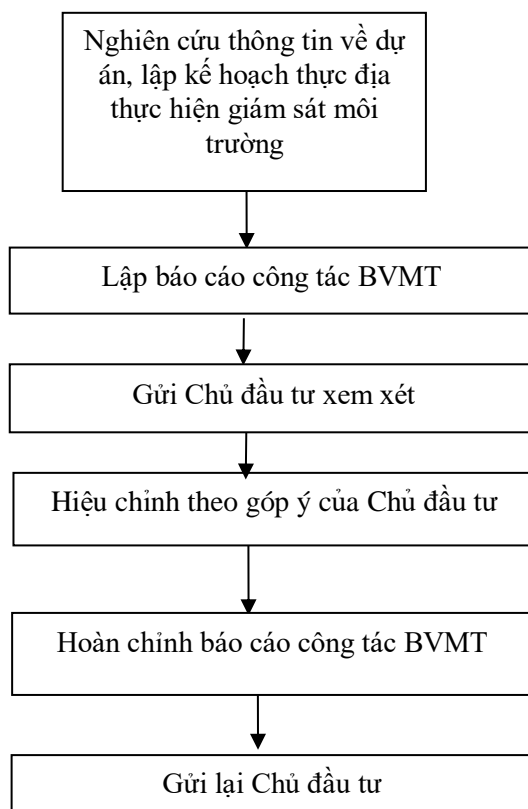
Nghiên cứu thông tin về dự án, lập kế hoạch thực địa thực hiện giám sát môi trường

Lập báo cáo công tác BVMT

Gửi Chủ đầu tư xem xét

Hiệu chỉnh theo góp ý của Chủ đầu tư

Hoàn chỉnh báo cáo công tác BVMT

Gửi lại Chủ đầu tư